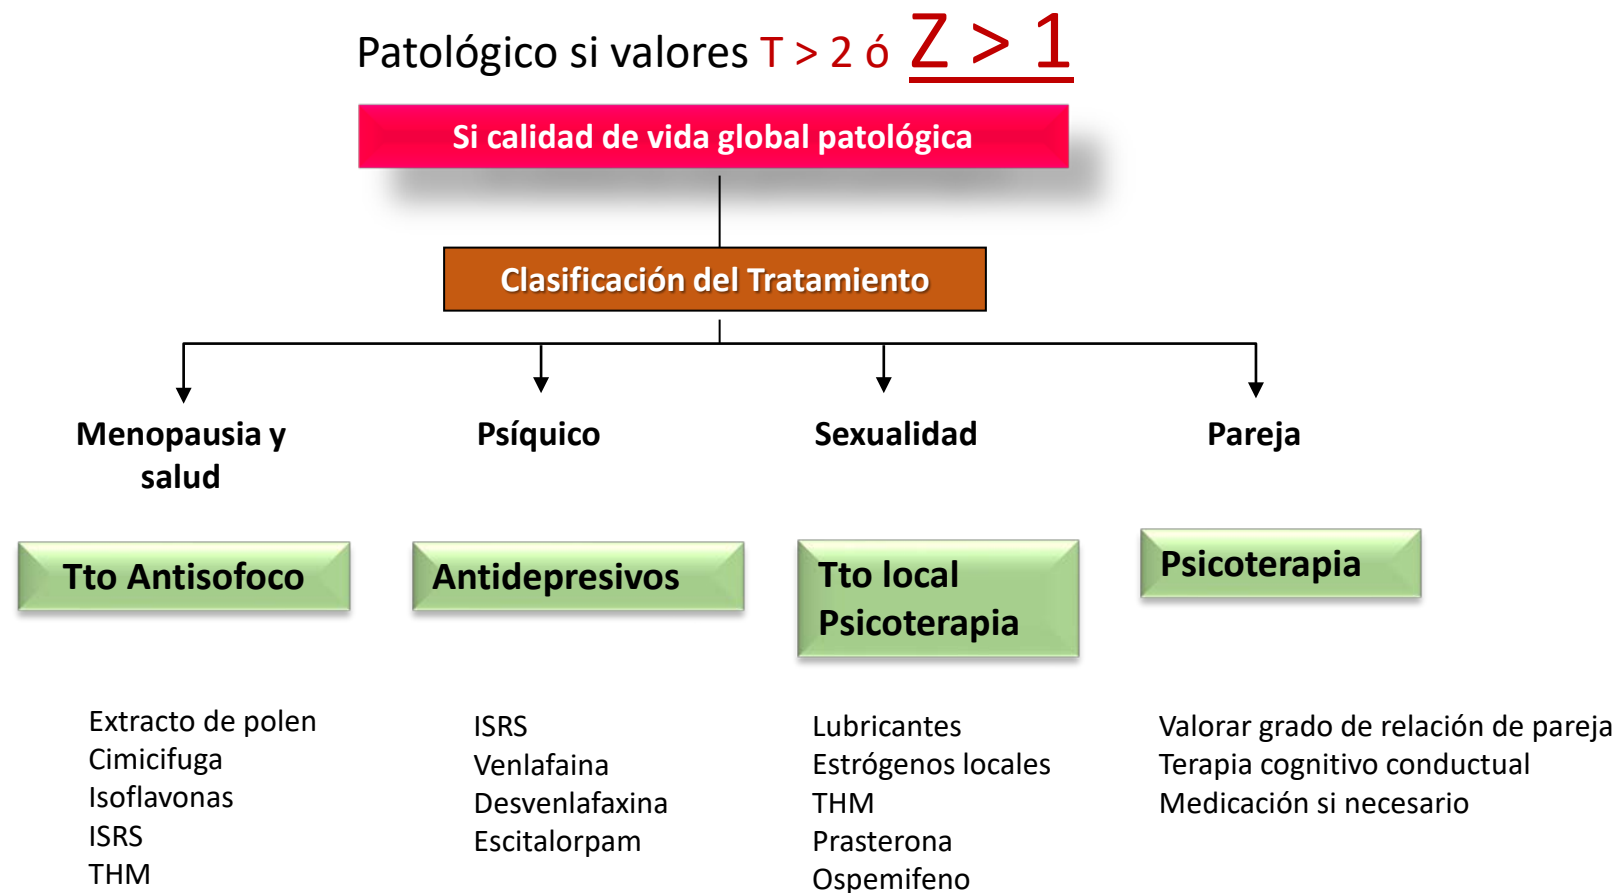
Patológico si valores T > 2 ó Z > 1

Si calidad de vida global patológica

Clasificación del Tratamiento

Menopausia y salud

Psíquico

Sexualidad

Pareja

Tto Antisofoco

Antidepresivos

Tto local
Psicoterapia

Psicoterapia

Extracto de polen
Cimicifuga
Isoflavonas
ISRS
THM

ISRS
Venlafaina
Desvenlafaxina
Escitalorpam

Lubricantes
Estrógenos locales
THM
Prasterona
Ospemifeno

Valorar grado de relación de pareja
Terapia cognitivo conductual
Medicación si necesario